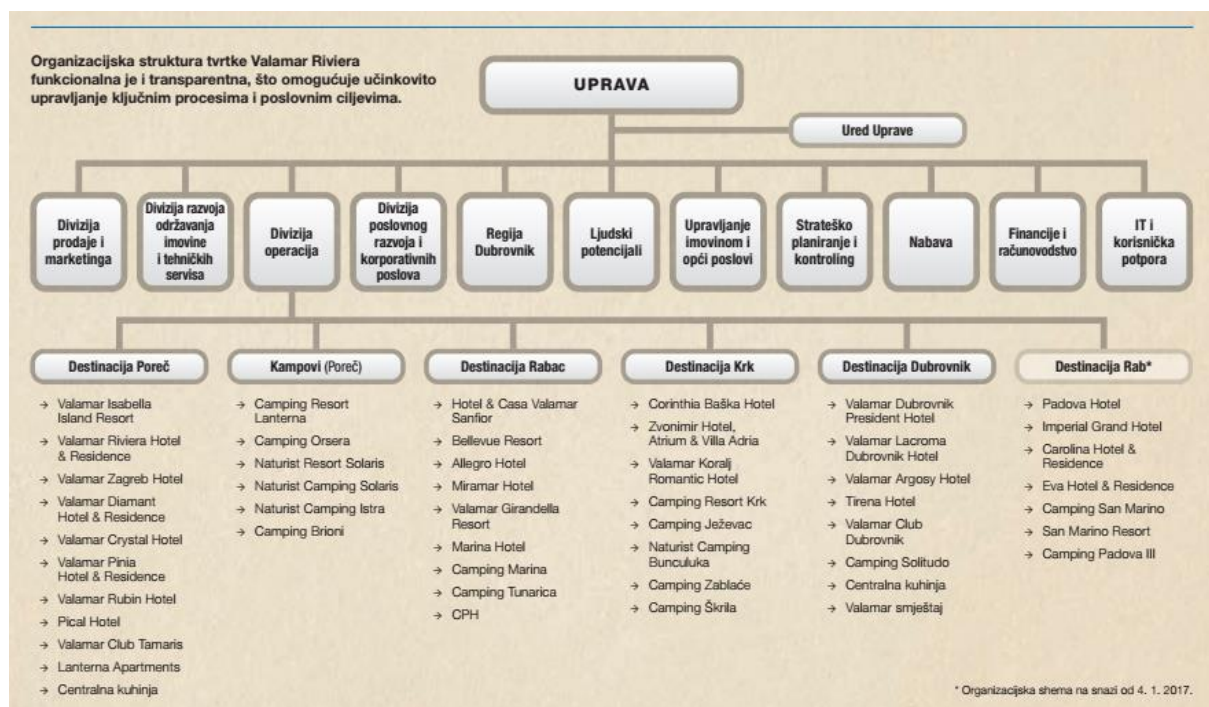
Organizacijska struktura tvrtke Valamar Riviera funkcionalna je i transparentna, što omogućuje učinkovito upravljanje ključnim procesima i poslovnim ciljevima.

UPRAVA

Ured Uprave

Divizija prodaje i marketinga

Divizija razvoja održavanja imovine i tehničkih servisa

Divizija operacija

Divizija poslovnog razvoja i korporativnih poslova

Regija Dubrovnik

Ljudski potencijali

Upravljanje imovinom i opći poslovi

Strateško planiranje i kontroling

Nabava

Financije i računovodstvo

IT i korisnička potpora

Destinacija Poreč
→ Valamar Isabella Island Resort
→ Valamar Riviera Hotel & Residence
→ Valamar Zagreb Hotel
→ Valamar Diamant Hotel & Residence
→ Valamar Crystal Hotel
→ Valamar Pinia Hotel & Residence
→ Valamar Rubin Hotel
→ Pical Hotel
→ Valamar Club Tamaris
→ Lanterna Apartments
→ Centralna kuhinja

Kampovi (Poreč)
→ Camping Resort Lanterna
→ Camping Orsera
→ Naturist Resort Solaris
→ Naturist Camping Solaris
→ Naturist Camping Istra
→ Camping Brioni

Destinacija Rabac
→ Hotel & Casa Valamar Sanfior
→ Bellevue Resort
→ Allegro Hotel
→ Miramar Hotel
→ Valamar Girandella Resort
→ Marina Hotel
→ Camping Marina
→ Camping Tunarica
→ CPH

Destinacija Krk
→ Corinthia Baška Hotel
→ Zvonimir Hotel, Atrium & Villa Adria
→ Valamar Koralj Romantic Hotel
→ Camping Resort Krk
→ Camping Ježevac
→ Naturist Camping Bunculuka
→ Camping Zablaće
→ Camping Škrila

Destinacija Dubrovnik
→ Valamar Dubrovnik President Hotel
→ Valamar Lacroma Dubrovnik Hotel
→ Valamar Argosy Hotel
→ Tirena Hotel
→ Valamar Club Dubrovnik
→ Camping Solitudo
→ Centralna kuhinja
→ Valamar smještaj

Destinacija Rab*
→ Padova Hotel
→ Imperial Grand Hotel
→ Carolina Hotel & Residence
→ Eva Hotel & Residence
→ Camping San Marino
→ San Marino Resort
→ Camping Padova III

* Organizacijska shema na snazi od 4. 1. 2017.